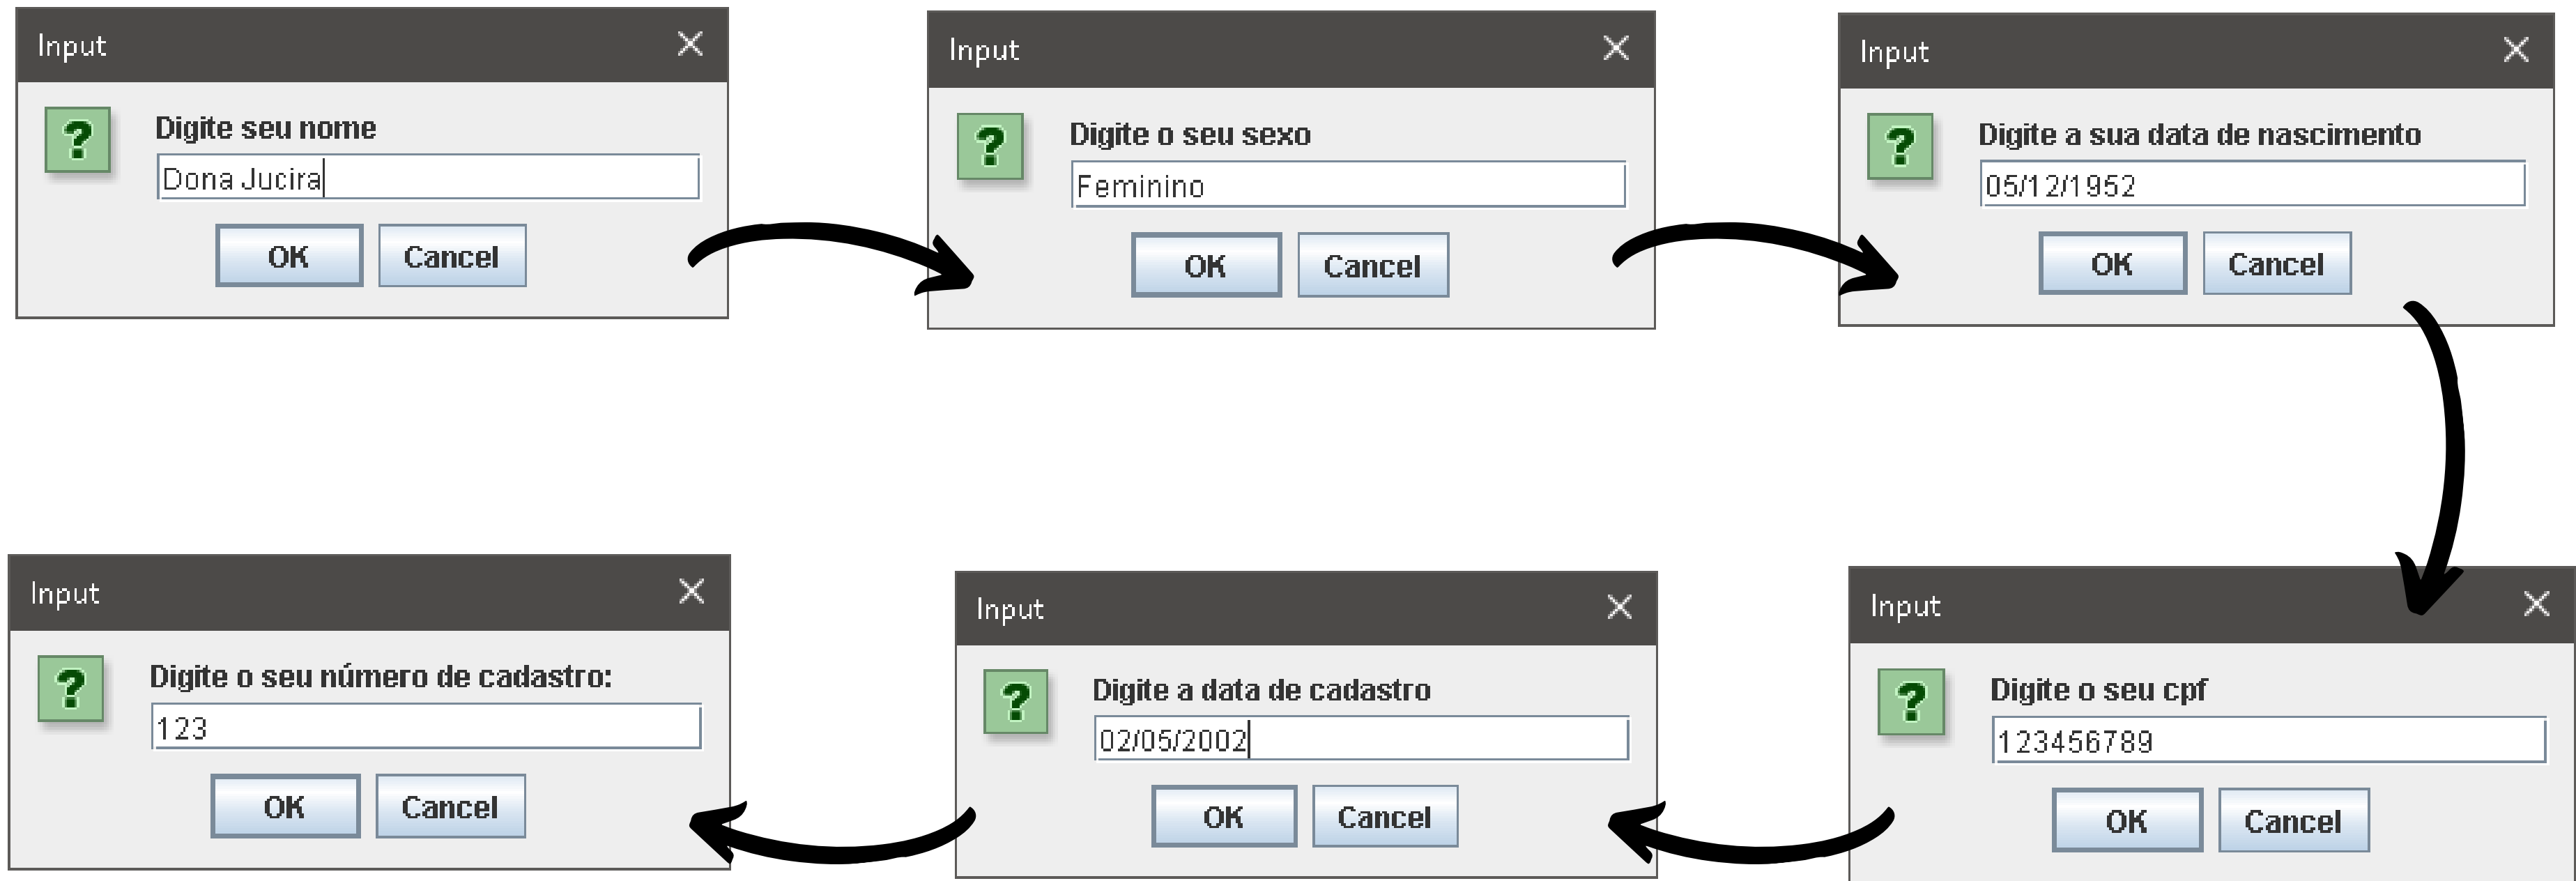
Input
?
Digite seu nome
Dona Jucira
OK
Cancel

Input
?
Digite o seu sexo
Feminino
OK
Cancel

Input
?
Digite a sua data de nascimento
05/12/1952
OK
Cancel

Input
?
Digite o seu cpf
123456789
OK
Cancel

Input
?
Digite a data de cadastro
02/05/2002
OK
Cancel

Input
?
Digite o seu número de cadastro:
123
OK
Cancel